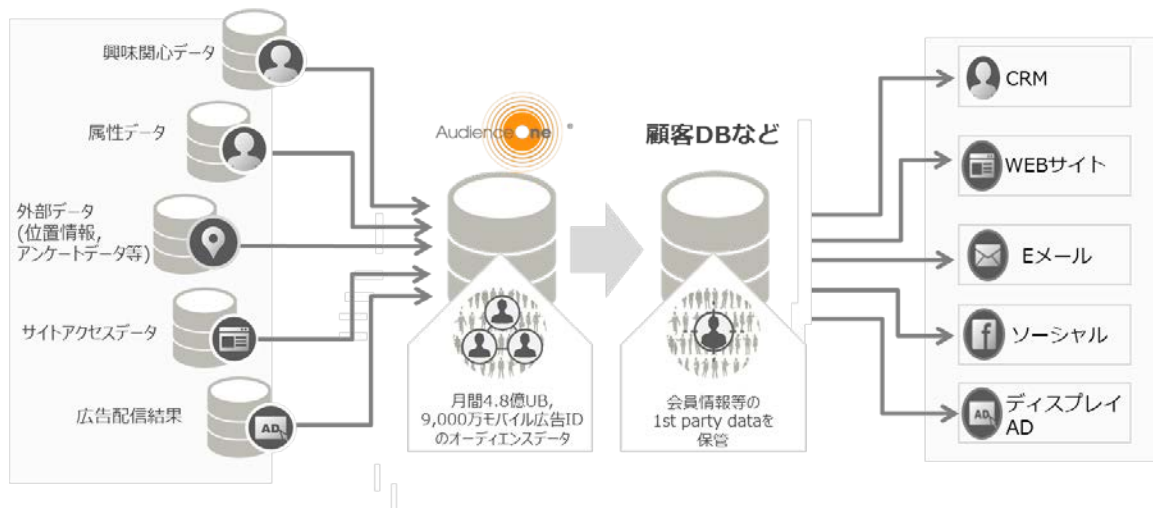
興味関心データ

属性データ

外部データ
(位置情報,
アンケートデータ等)

サイトアクセスデータ

広告配信結果

AD

AudienceOne

月間4.8億UB,
9,000万モバイル広告ID
のオーディエンスデータ

顧客DBなど

会員情報等の
1st party dataを
保管

CRM

WEBサイト

Eメール

ソーシャル

AD

ディスプレイ
AD